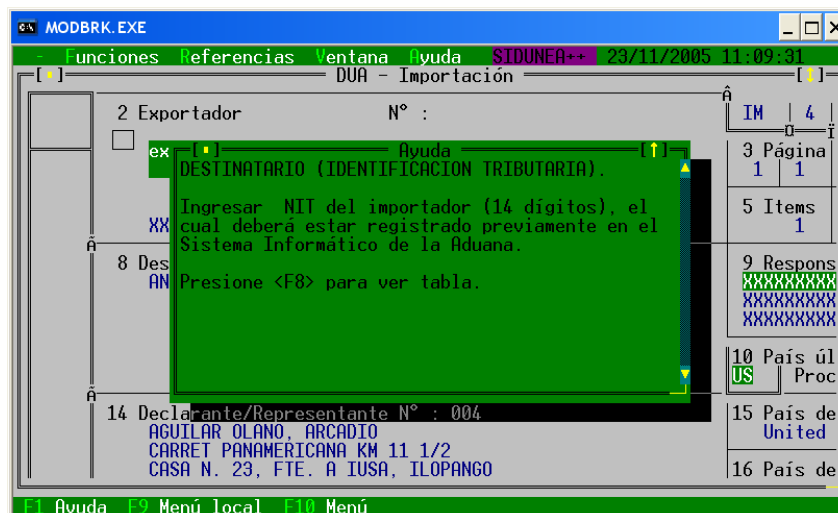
MODBRK.EXE

- Funciones Referencias Ventana Ayuda SIDUNEA++ 23/11/2005 11:09:31

[■] DUA - Importación [↕]

2 Exportador N° :

ex

XX

8 Des
AN

Ayuda [■] [↑]

DESTINATARIO (IDENTIFICACION TRIBUTARIA).

Ingresar NIT del importador (14 dígitos), el cual deberá estar registrado previamente en el Sistema Informático de la Aduana.

Presione <F8> para ver tabla.

IM | 4

3 Página
1 | 1

5 Items
1

9 Respons
XXXXXXXX
XXXXXXXX
XXXXXXXX

10 País úl
US | Proc

14 Declarante/Representante N° : 004
AGUILAR OLANO, ARCADIO
CARRET PANAMERICANA KM 11 1/2
CASA N. 23, FTE. A IUSA, ILOPANGO

15 País de
United

16 País de

F1 Ayuda F9 Menú local F10 Menú